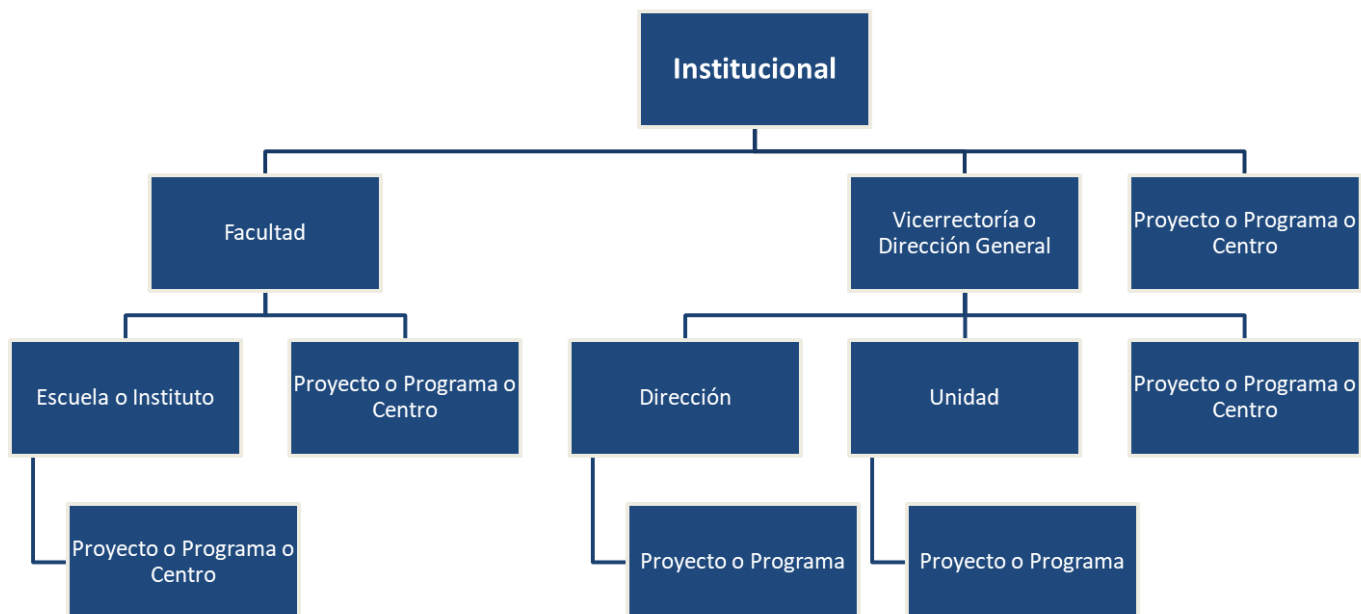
Institucional

Facultad

Vicerrectoría o Dirección General

Proyecto o Programa o Centro

Escuela o Instituto

Proyecto o Programa o Centro

Dirección

Unidad

Proyecto o Programa o Centro

Proyecto o Programa o Centro

Proyecto o Programa

Proyecto o Programa